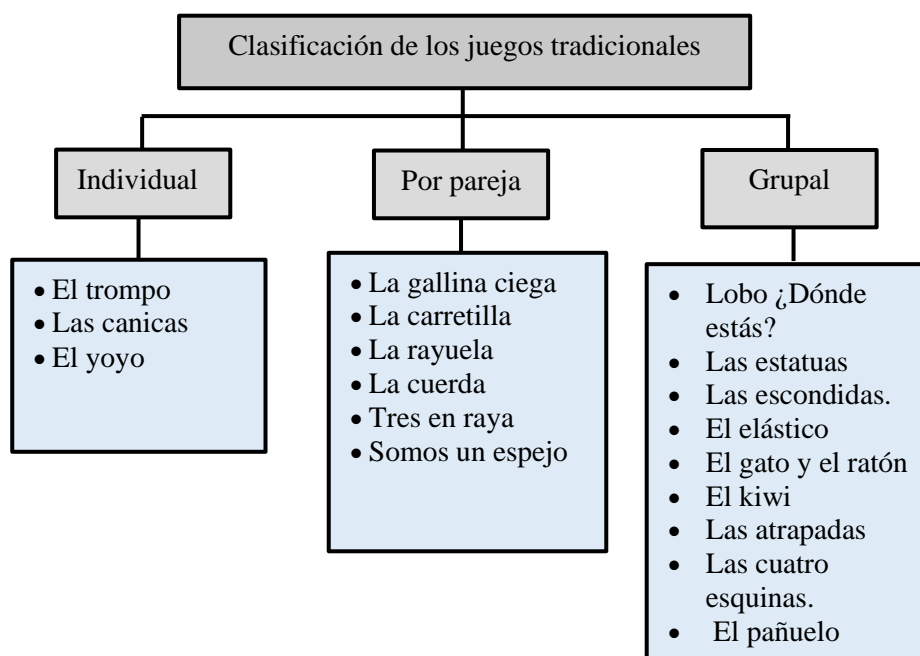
Clasificación de los juegos tradicionales

Individual

• El trompo
• Las canicas
• El yoyo

Por pareja

• La gallina ciega
• La carretilla
• La rayuela
• La cuerda
• Tres en raya
• Somos un espejo

Grupal

• Lobo ¿Dónde estás?
• Las estatuas
• Las escondidas.
• El elástico
• El gato y el ratón
• El kiwi
• Las atrapadas
• Las cuatro esquinas.
• El pañuelo